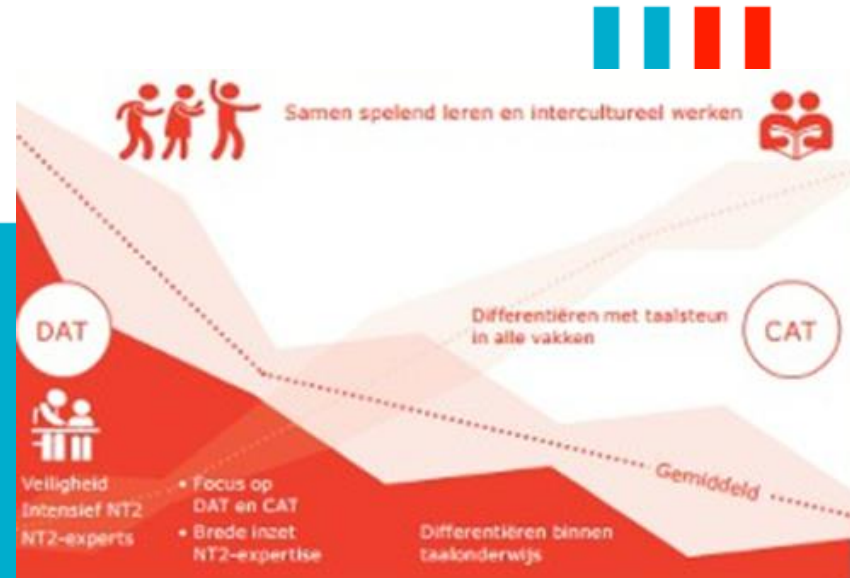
Samen spelend leren en intercultureel werken

DAT

CAT

Differentiëren met taalsteun in alle vakken

Gemiddeld

Veiligheid
Intensief NT2
NT2-experts

• Focus op DAT en CAT
• Brede inzet NT2-expertise

Differentiëren binnen taalonderwijs